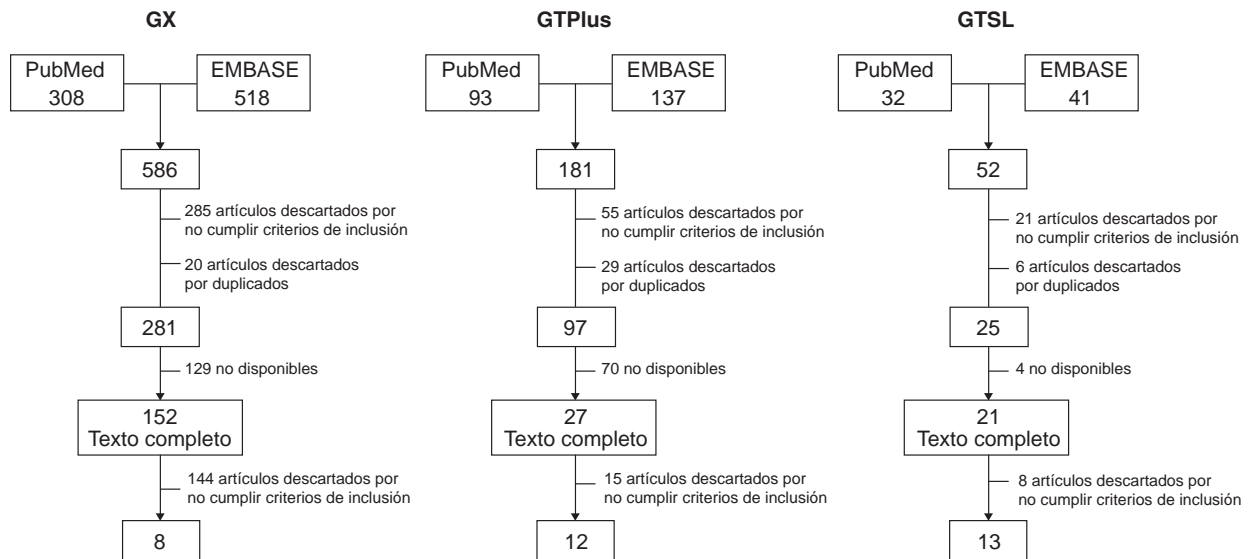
GX

PubMed
308

EMBASE
518

586

285 artículos descartados por no cumplir criterios de inclusión

20 artículos descartados por duplicados

281

129 no disponibles

152
Texto completo

144 artículos descartados por no cumplir criterios de inclusión

8

GTPlus

PubMed
93

EMBASE
137

181

55 artículos descartados por no cumplir criterios de inclusión

29 artículos descartados por duplicados

97

70 no disponibles

27
Texto completo

15 artículos descartados por no cumplir criterios de inclusión

12

GTSL

PubMed
32

EMBASE
41

52

21 artículos descartados por no cumplir criterios de inclusión

6 artículos descartados por duplicados

25

4 no disponibles

21
Texto completo

8 artículos descartados por no cumplir criterios de inclusión

13